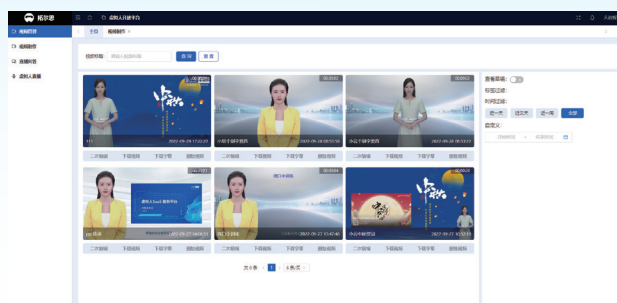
拓尔思

视频管理

视频制作

直播间管

虚拟人直播

虚拟人开放平台

主页 视频制作

任务标题 请输入任务标题 查询 重置

中秋

2022-09-29 17:22:20

二次编辑 下载视频 下载字幕 删除视频

00:00:45

小拓个新手教程

2022-09-28 08:51:30

二次编辑 下载视频 下载字幕 删除视频

00:00:52

小云个新手教程

2022-09-28 08:51:30

二次编辑 下载视频 下载字幕 删除视频

00:01:07

虚拟人SaaS服务平台

2022-09-27 14:03:21

二次编辑 下载视频 下载字幕 删除视频

00:00:44

2022-09-27 13:47:46

二次编辑 下载视频 下载字幕 删除视频

00:00:58

中秋

2022-09-27 13:30:55

二次编辑 下载视频 下载字幕 删除视频

共 6 条 1 6条/页

查看草稿

标签过滤:

时间过滤:

近一天 近三天 近一周 全部

自定义: